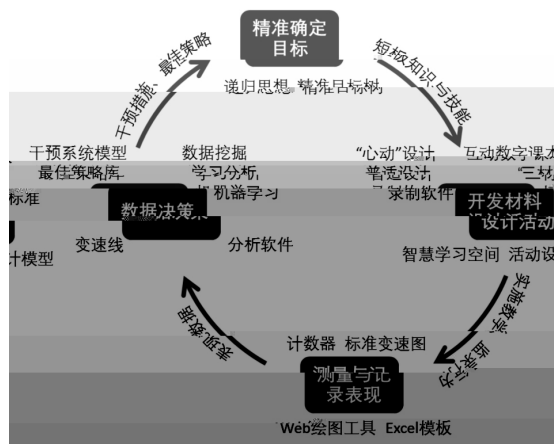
精准确定目标

递归思想 精准目标树

短板知识与技能

"心动"设计 普适设计 录制软件

互动数字课本 "三材

开发材料设计活动

智慧学习空间 活动设

实施教学

跟踪记录

计数器 标准变速图

测量与记录表现

Web绘图工具 Excel模板

获取数据

数据决策

变速线

分析软件

数据挖掘 学习分析 机器学习

干预系统模型 最佳策略库

标准

计模型

干预措施 最佳策略